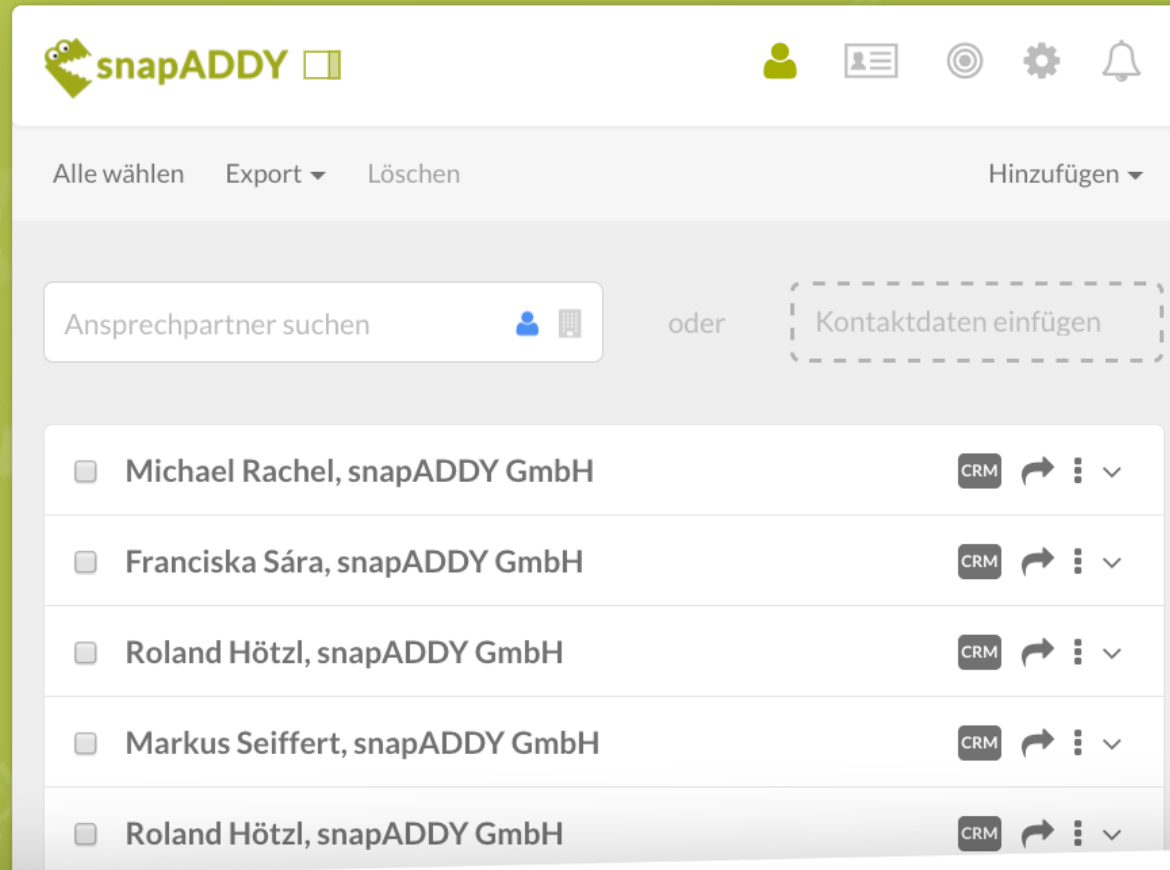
snapADDY

Alle wählen Export Löschen Hinzufügen

Ansprechpartner suchen oder Kontaktdaten einfügen

Michael Rachel, snapADDY GmbH CRM

Franciska Sára, snapADDY GmbH CRM

Roland Hötzl, snapADDY GmbH CRM

Markus Seiffert, snapADDY GmbH CRM

Roland Hötzl, snapADDY GmbH CRM